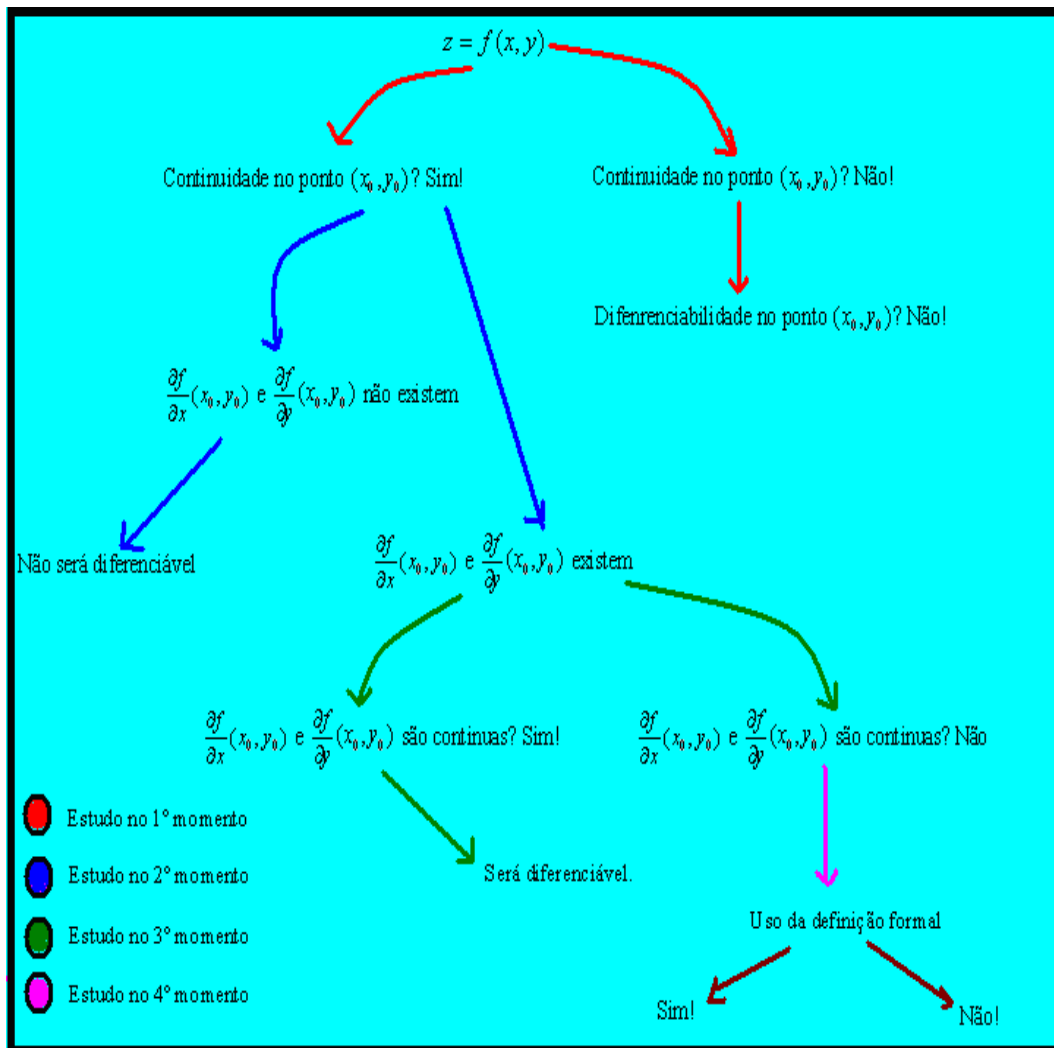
$z = f(x, y)$

Continuidade no ponto $(x_0, y_0)$? Sim!

Continuidade no ponto $(x_0, y_0)$? Não!

Difenrenciabilidade no ponto $(x_0, y_0)$? Não!

$\frac{\partial f}{\partial x}(x_0, y_0)$ e $\frac{\partial f}{\partial y}(x_0, y_0)$ não existem

Não será diferenciável

$\frac{\partial f}{\partial x}(x_0, y_0)$ e $\frac{\partial f}{\partial y}(x_0, y_0)$ existem

$\frac{\partial f}{\partial x}(x_0, y_0)$ e $\frac{\partial f}{\partial y}(x_0, y_0)$ são continuas? Sim!

$\frac{\partial f}{\partial x}(x_0, y_0)$ e $\frac{\partial f}{\partial y}(x_0, y_0)$ são continuas? Não

Será diferenciável.

Uso da definição formal

Sim!

Não!

Estudo no 1° momento

Estudo no 2° momento

Estudo no 3° momento

Estudo no 4° momento